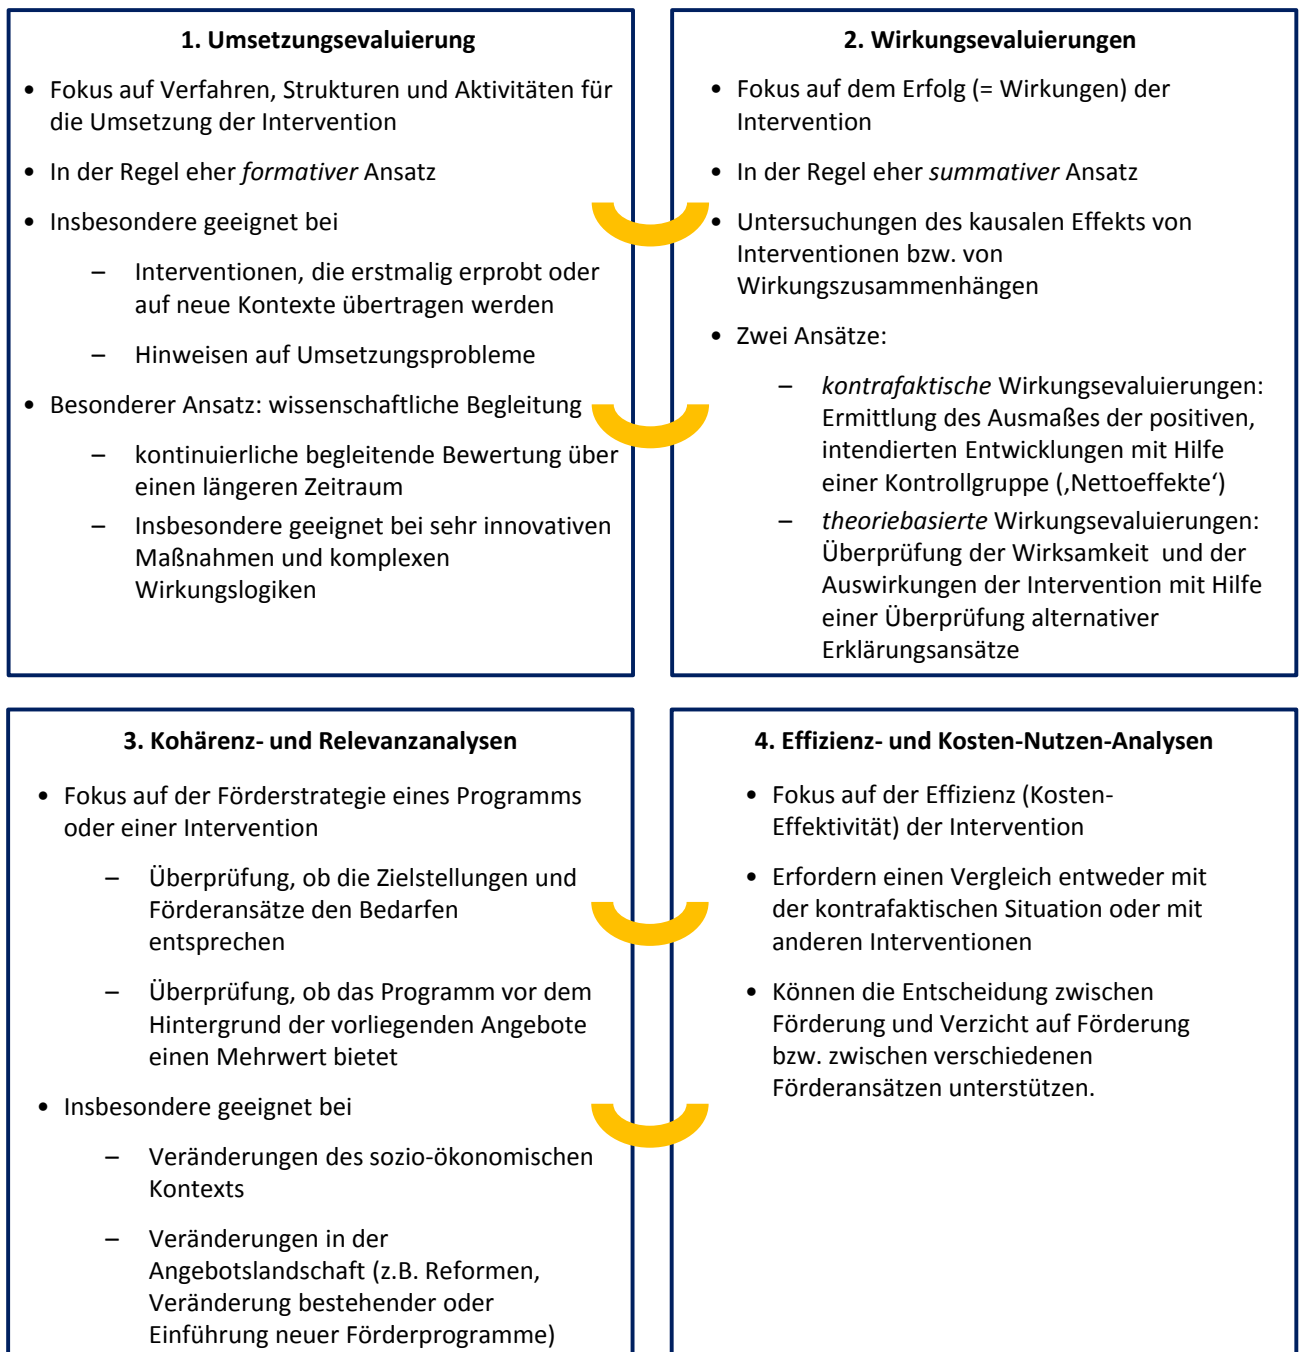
**1. Umsetzungsevaluierung**

- Fokus auf Verfahren, Strukturen und Aktivitäten für die Umsetzung der Intervention
- In der Regel eher *formativer* Ansatz
- Insbesondere geeignet bei
  - Interventionen, die erstmalig erprobt oder auf neue Kontexte übertragen werden
  - Hinweisen auf Umsetzungsprobleme
- Besonderer Ansatz: wissenschaftliche Begleitung
  - kontinuierliche begleitende Bewertung über einen längeren Zeitraum
  - Insbesondere geeignet bei sehr innovativen Maßnahmen und komplexen Wirkungslogiken

**2. Wirkungsevaluierungen**

- Fokus auf dem Erfolg (= Wirkungen) der Intervention
- In der Regel eher *summativer* Ansatz
- Untersuchungen des kausalen Effekts von Interventionen bzw. von Wirkungszusammenhängen
- Zwei Ansätze:
  - *kontrafaktische* Wirkungsevaluierungen: Ermittlung des Ausmaßes der positiven, intendierten Entwicklungen mit Hilfe einer Kontrollgruppe (‚Nettoeffekte‘)
  - *theoriebasierte* Wirkungsevaluierungen: Überprüfung der Wirksamkeit und der Auswirkungen der Intervention mit Hilfe einer Überprüfung alternativer Erklärungsansätze

**3. Kohärenz- und Relevanzanalysen**

- Fokus auf der Förderstrategie eines Programms oder einer Intervention
  - Überprüfung, ob die Zielstellungen und Förderansätze den Bedarfen entsprechen
  - Überprüfung, ob das Programm vor dem Hintergrund der vorliegenden Angebote einen Mehrwert bietet
- Insbesondere geeignet bei
  - Veränderungen des sozio-ökonomischen Kontexts
  - Veränderungen in der Angebotslandschaft (z.B. Reformen, Veränderung bestehender oder Einführung neuer Förderprogramme)

**4. Effizienz- und Kosten-Nutzen-Analysen**

- Fokus auf der Effizienz (Kosten-Effektivität) der Intervention
- Erfordern einen Vergleich entweder mit der kontrafaktischen Situation oder mit anderen Interventionen
- Können die Entscheidung zwischen Förderung und Verzicht auf Förderung bzw. zwischen verschiedenen Förderansätzen unterstützen.